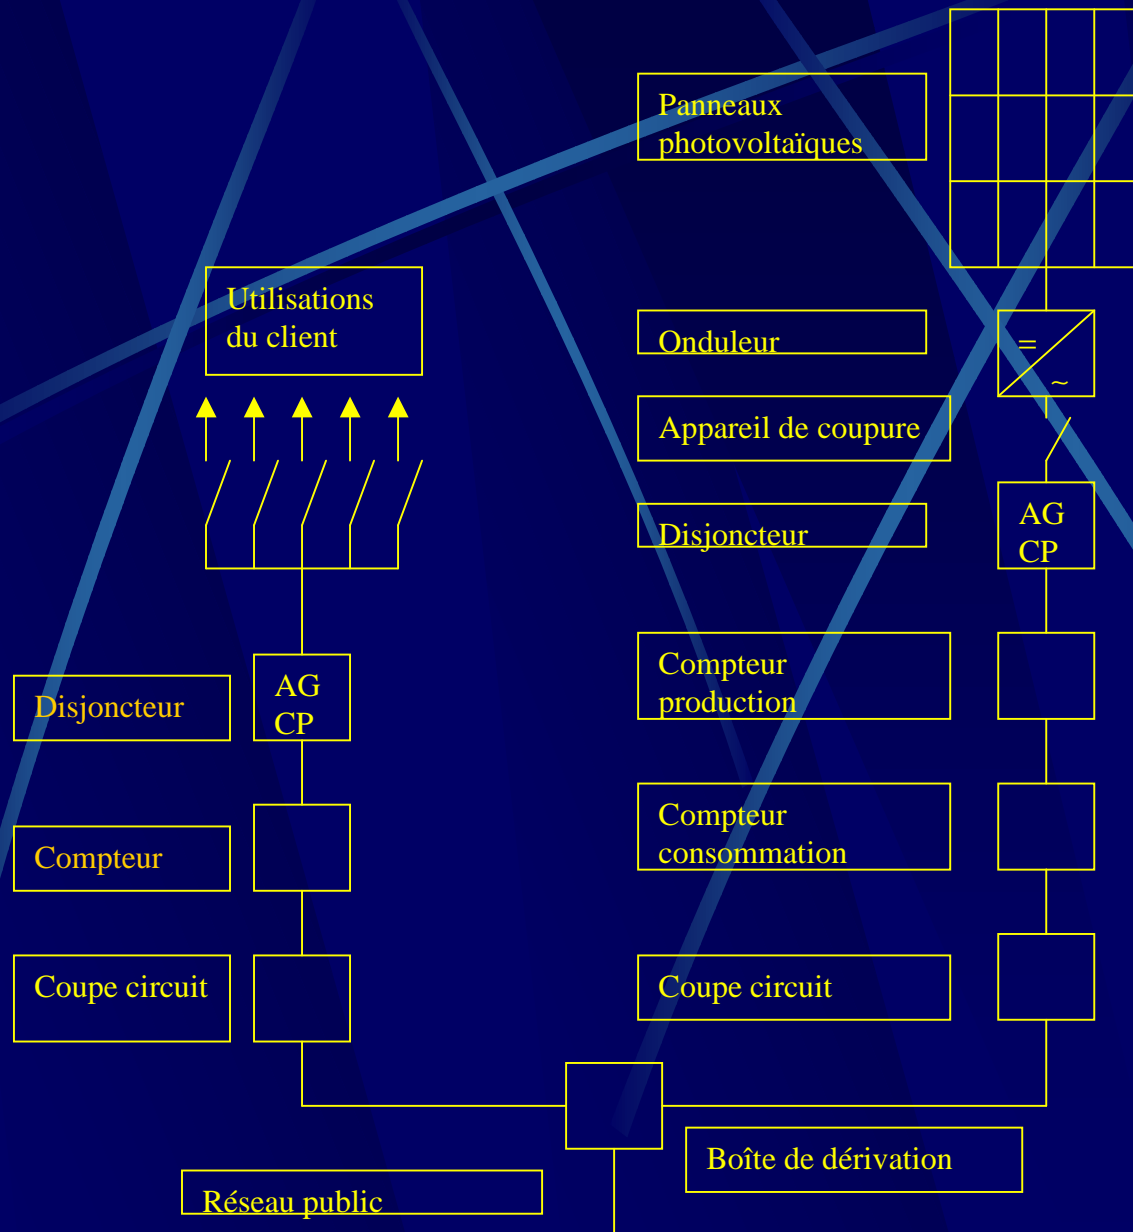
Panneaux photovoltaïques

Utilisations du client

Onduleur

=

~

Appareil de coupure

Disjoncteur

AG CP

Compteur production

Disjoncteur

AG CP

Compteur consommation

Compteur

Coupe circuit

Coupe circuit

Boîte de dérivation

Réseau public